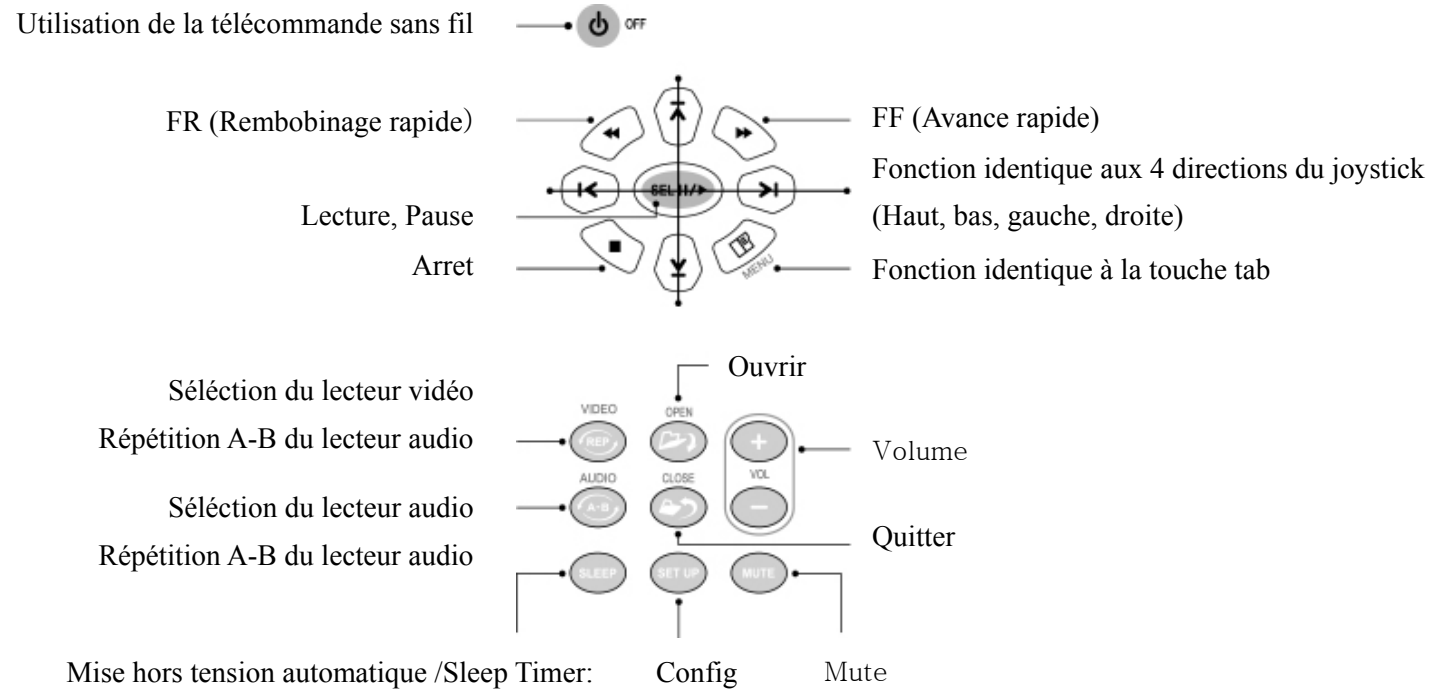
Utilisation de la télécommande sans fil

OFF

FR (Rembobinage rapide)

FF (Avance rapide)

Fonction identique aux 4 directions du joystick

SEL II/▶

Lecture, Pause

(Haut, bas, gauche, droite)

Arret

MENU

Fonction identique à la touche tab

Ouvrir

Séléction du lecteur vidéo

VIDEO

OPEN

Répétition A-B du lecteur audio

REP

+

Volume

AUDIO

CLOSE

VOL

Séléction du lecteur audio

A-B

−

Quitter

Répétition A-B du lecteur audio

SLEEP

SET UP

MUTE

Mise hors tension automatique /Sleep Timer:

Config

Mute